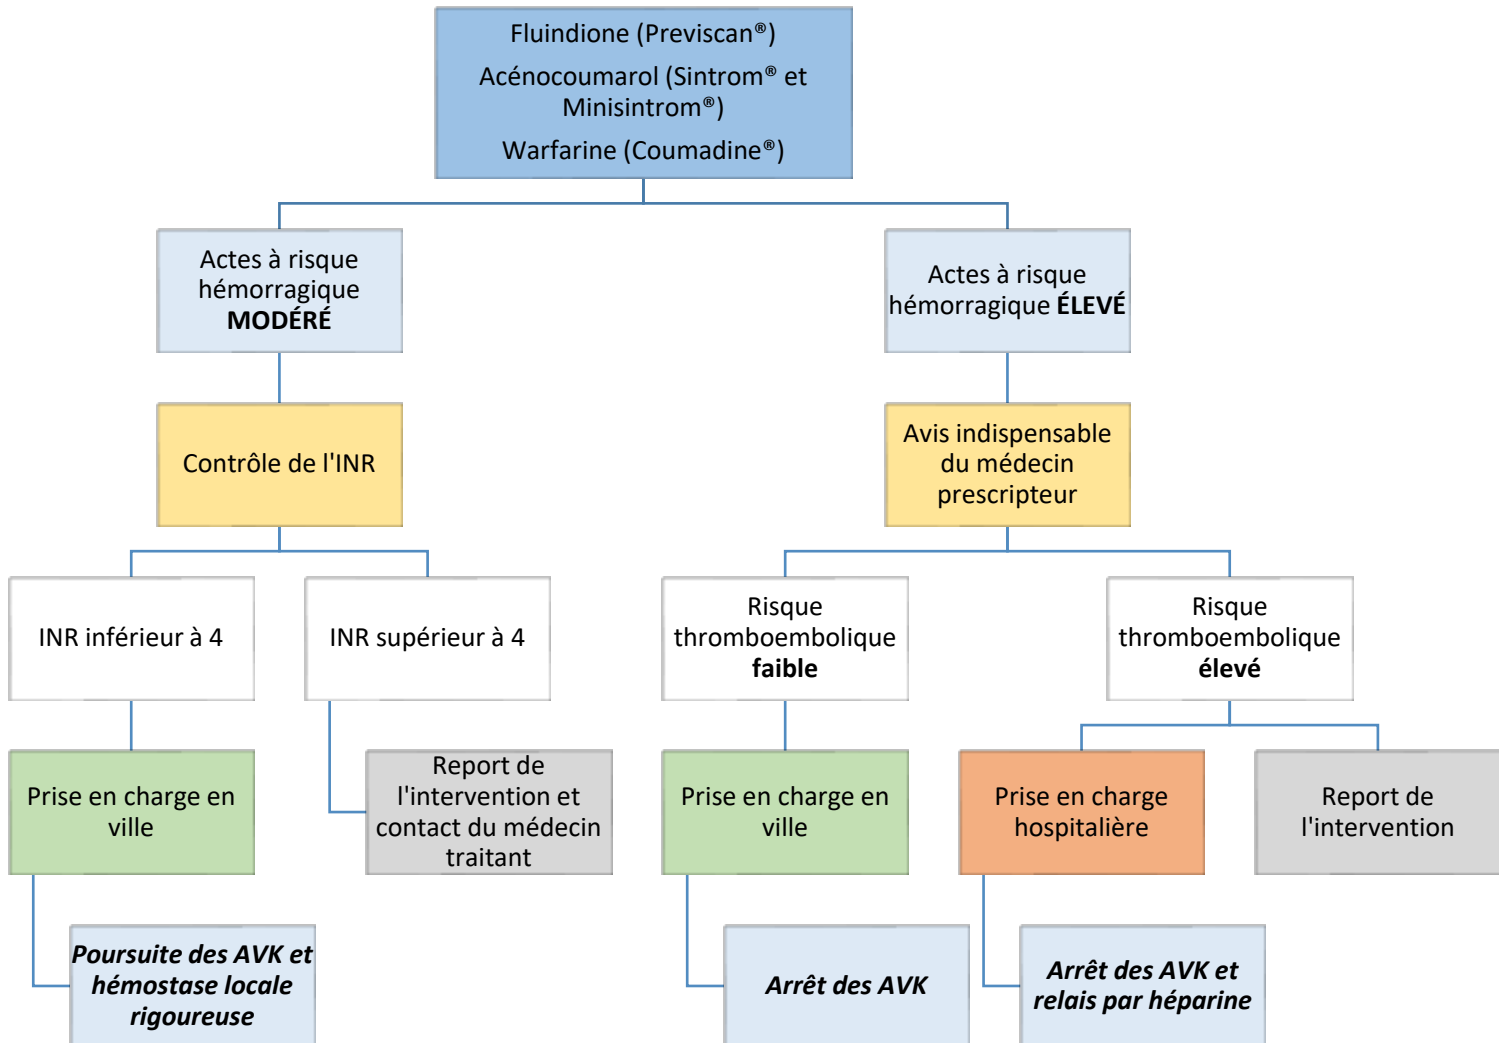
Fluindione (Previscan®)
Acénocoumarol (Sintrom® et Minisintrom®)
Warfarine (Coumadine®)

Actes à risque hémorragique **MODÉRÉ**

Contrôle de l'INR

INR inférieur à 4

Prise en charge en ville

***Poursuite des AVK et hémostase locale rigoureuse***

INR supérieur à 4

Report de l'intervention et contact du médecin traitant

Actes à risque hémorragique **ÉLEVÉ**

Avis indispensable du médecin prescripteur

Risque thromboembolique **faible**

Prise en charge en ville

***Arrêt des AVK***

Risque thromboembolique **élevé**

Prise en charge hospitalière

***Arrêt des AVK et relais par héparine***

Report de l'intervention